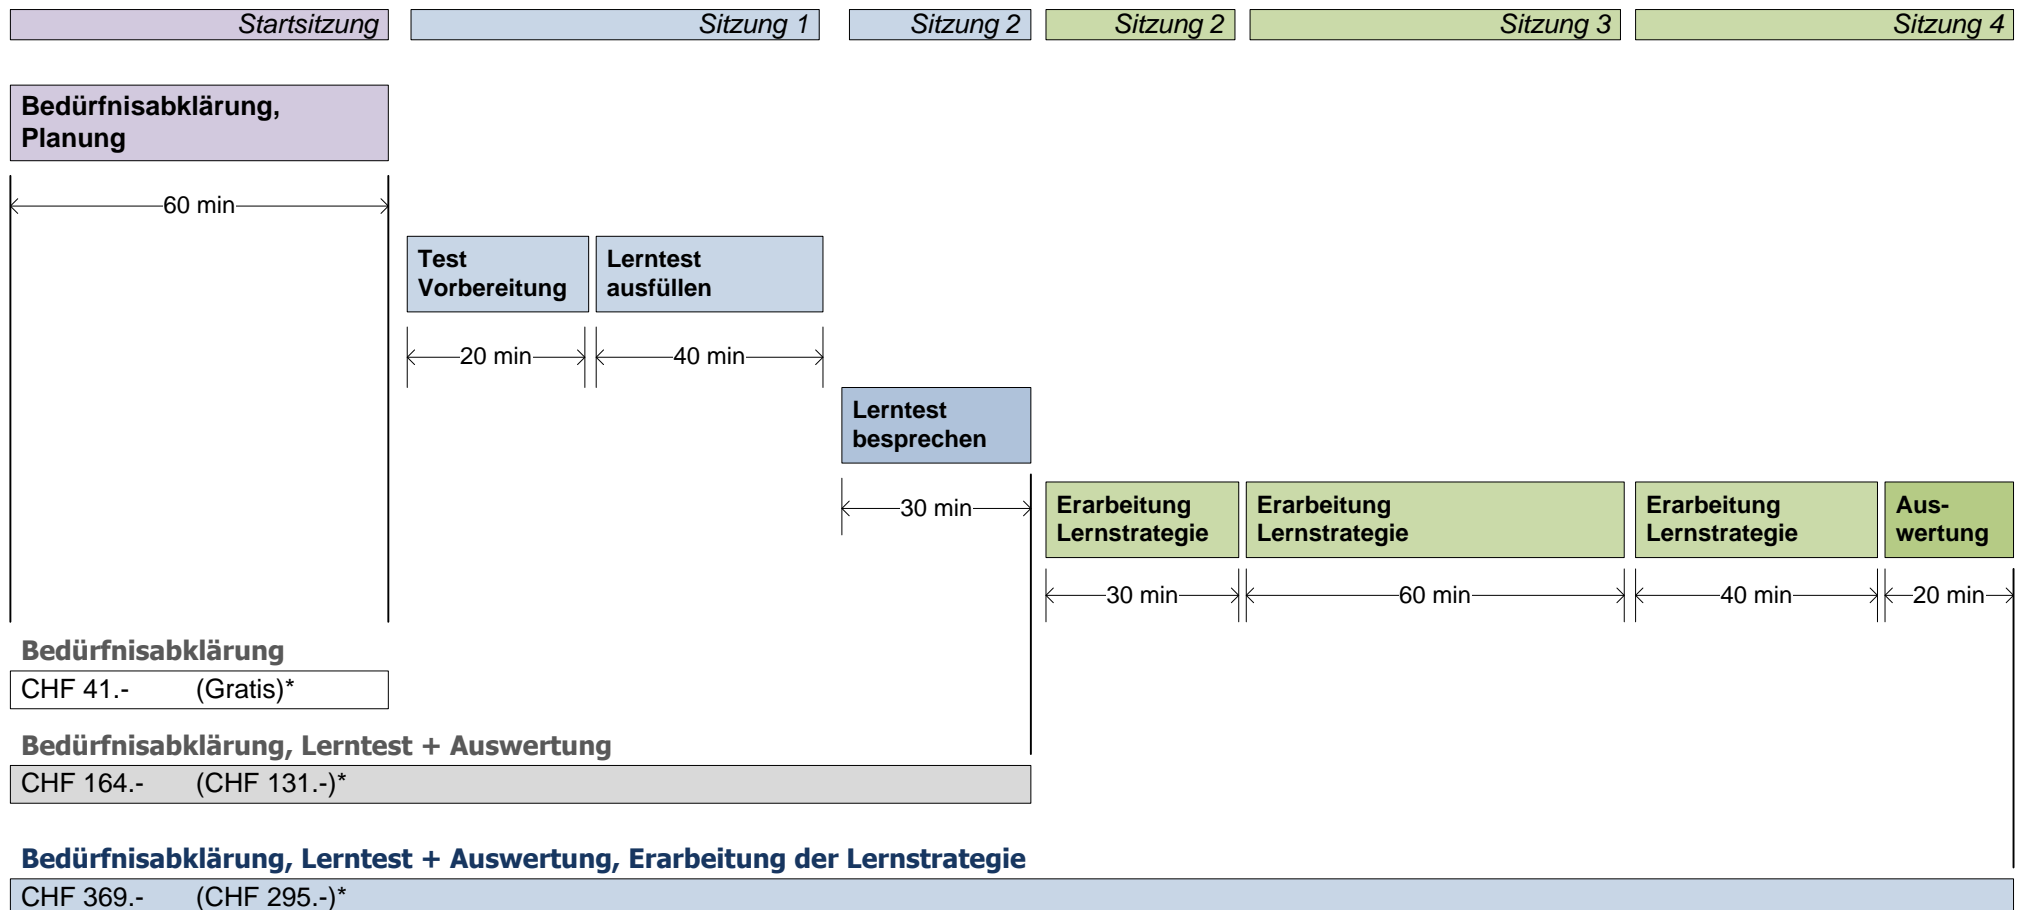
Startsitzung

Sitzung 1

Sitzung 2

Sitzung 2

Sitzung 3

Sitzung 4

Bedürfnisabklärung, Planung

60 min

Test Vorbereitung

Lerntest ausfüllen

20 min

40 min

Lerntest besprechen

30 min

Erarbeitung Lernstrategie

Erarbeitung Lernstrategie

Erarbeitung Lernstrategie

Auswertung

30 min

60 min

40 min

20 min

Bedürfnisabklärung

CHF 41.- (Gratis)*

Bedürfnisabklärung, Lerntest + Auswertung

CHF 164.- (CHF 131.-)*

Bedürfnisabklärung, Lerntest + Auswertung, Erarbeitung der Lernstrategie

CHF 369.- (CHF 295.-)*